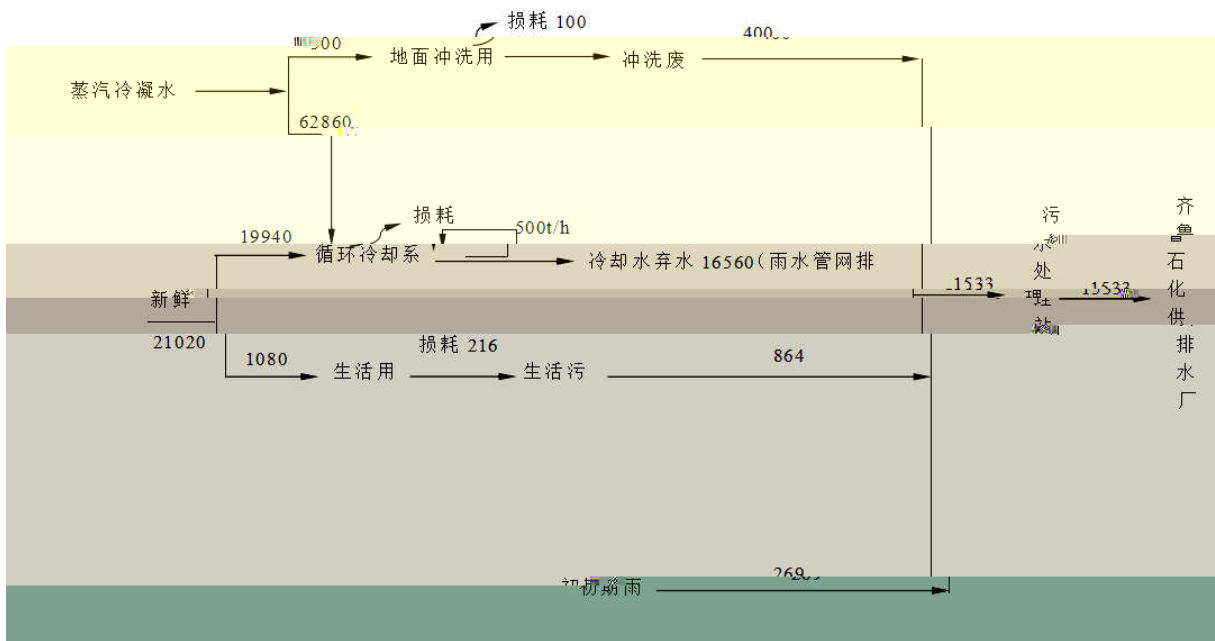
损耗 100

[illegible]500

400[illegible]

蒸汽冷凝水

地面冲洗用

冲洗废

62860

损耗

500t/h

19940

循环冷却系

冷却水弃水 16560（雨水管网排

新鲜

21020

1080

损耗 216

生活用

生活污

864

污

水

处

理

站

1533

1533

齐

鲁

石

化

供

排

水

厂

初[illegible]雨

269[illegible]